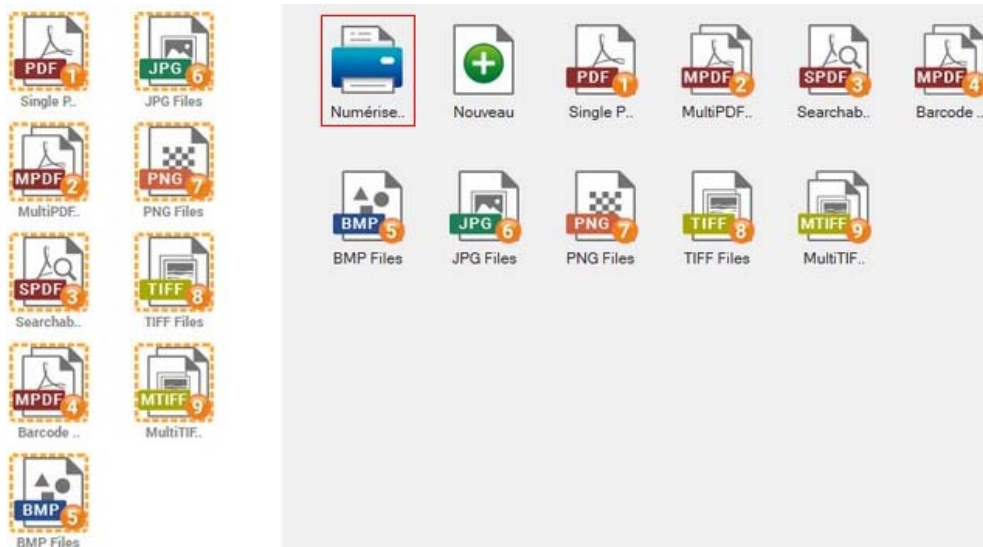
PDF 1
Single P..

JPG 6
JPG Files

MPDF 2
MultiPDF..

PNG 7
PNG Files

SPDF 3
Searchab..

TIFF 8
TIFF Files

MPDF 4
Barcode ..

MTIFF 9
MultiTIF..

BMP 5
BMP Files

Numérise..

Nouveau

PDF 1
Single P..

MPDF 2
MultiPDF..

SPDF 3
Searchab..

MPDF 4
Barcode ..

BMP 5
BMP Files

JPG 6
JPG Files

PNG 7
PNG Files

TIFF 8
TIFF Files

MTIFF 9
MultiTIF..